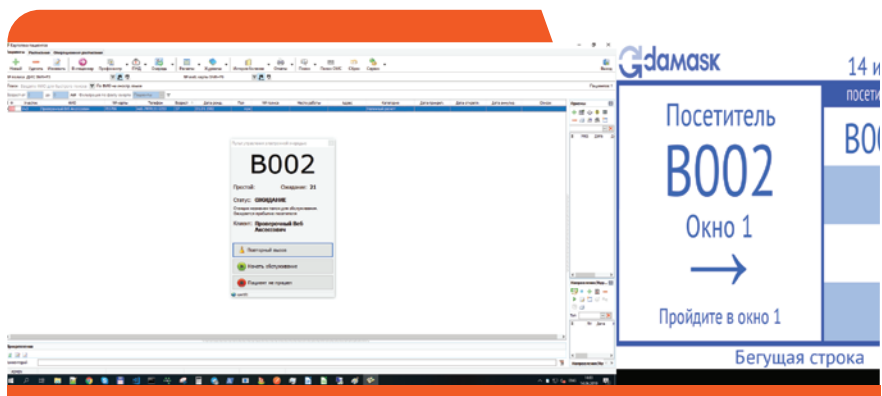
Посетитель
B002
Окно 1
→
Пройдите в окно 1

B002
Простой: Ожидание: 21
Статус: ОЖИДАНИЕ
Клиент: Пречеречный Ант Аксиониевич
Повторный вызов
Начать обслуживание
Пациент не пришел

damask
14 и
посети
B0
Бегущая строка